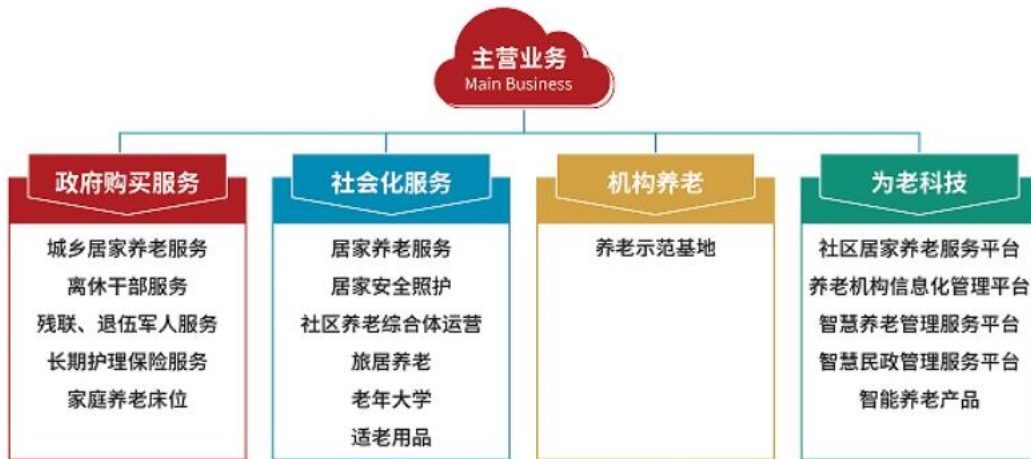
主营业务
Main Business

政府购买服务

城乡居家养老服务
离休干部服务
残联、退伍军人服务
长期护理保险服务
家庭养老床位

社会化服务

居家养老服务
居家安全照护
社区养老综合体运营
旅居养老
老年大学
适老用品

机构养老

养老示范基地

为老科技

社区居家养老服务平台
养老机构信息化管理平台
智慧养老管理服务平台
智慧民政管理服务平台
智能养老产品